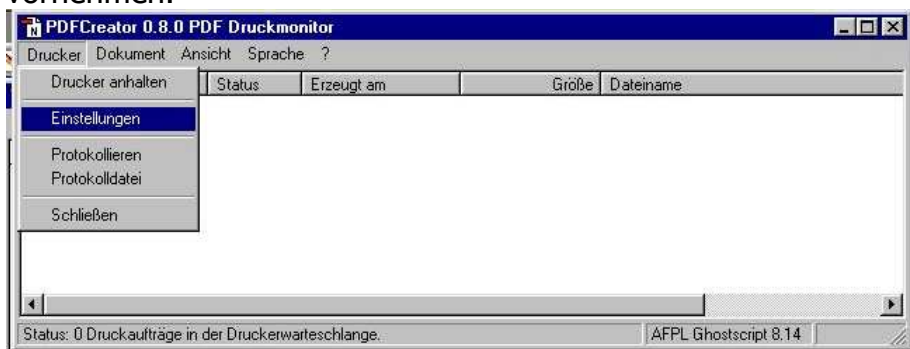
vornehmen.

PDFCreator 0.8.0 PDF Druckmonitor

Drucker Dokument Ansicht Sprache ?

Drucker anhalten
Einstellungen
Protokollieren
Protokolldatei
Schließen

Status | Erzeugt am | Größe | Dateiname

Status: 0 Druckaufträge in der Druckerwarteschlange.

AFPL Ghostscript 8.14